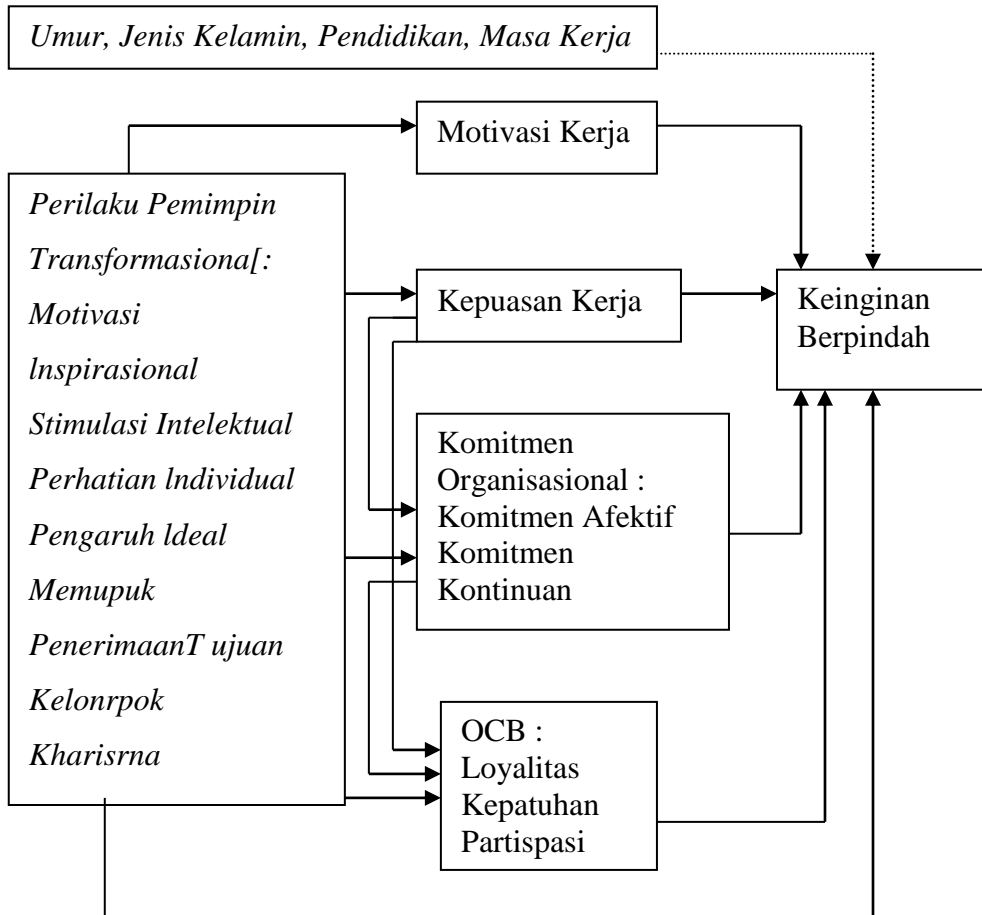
Umur, Jenis Kelamin, Pendidikan, Masa Kerja

Motivasi Kerja

Perilaku Pemimpin Transformasiona[: Motivasi lnspirasional Stimulasi Intelektual Perhatian lndividual Pengaruh ldeal Memupuk PenerimaanT ujuan Kelonrpok Kharisrna

Kepuasan Kerja

Keinginan Berpindah

Komitmen Organisasional : Komitmen Afektif Komitmen Kontinuan

OCB : Loyalitas Kepatuhan Partispasi